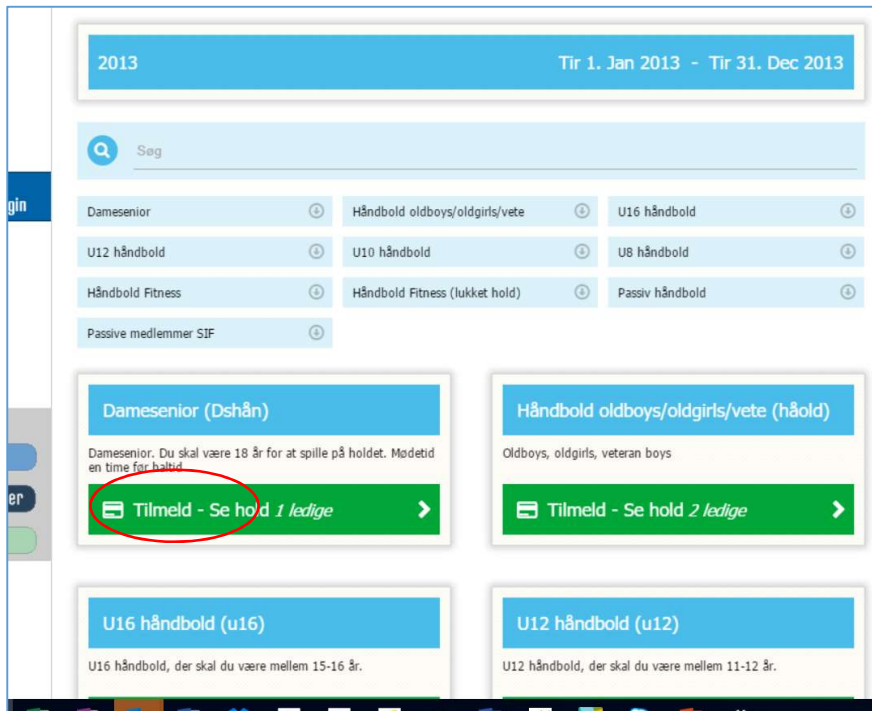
gin

er

2013

Tir 1. Jan 2013 - Tir 31. Dec 2013

Søg

Damesenior

Håndbold oldboys/oldgirls/vete

U16 håndbold

U12 håndbold

U10 håndbold

U8 håndbold

Håndbold Fitness

Håndbold Fitness (lukket hold)

Passiv håndbold

Passive medlemmer SIF

Damesenior (Dshån)

Damesenior. Du skal være 18 år for at spille på holdet. Mødetid en time før kampstart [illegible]

Tilmeld - Se hold 1 ledige

Håndbold oldboys/oldgirls/vete (håold)

Oldboys, oldgirls, veteran boys

Tilmeld - Se hold 2 ledige

U16 håndbold (u16)

U16 håndbold, der skal du være mellem 15-16 år.

U12 håndbold (u12)

U12 håndbold, der skal du være mellem 11-12 år.